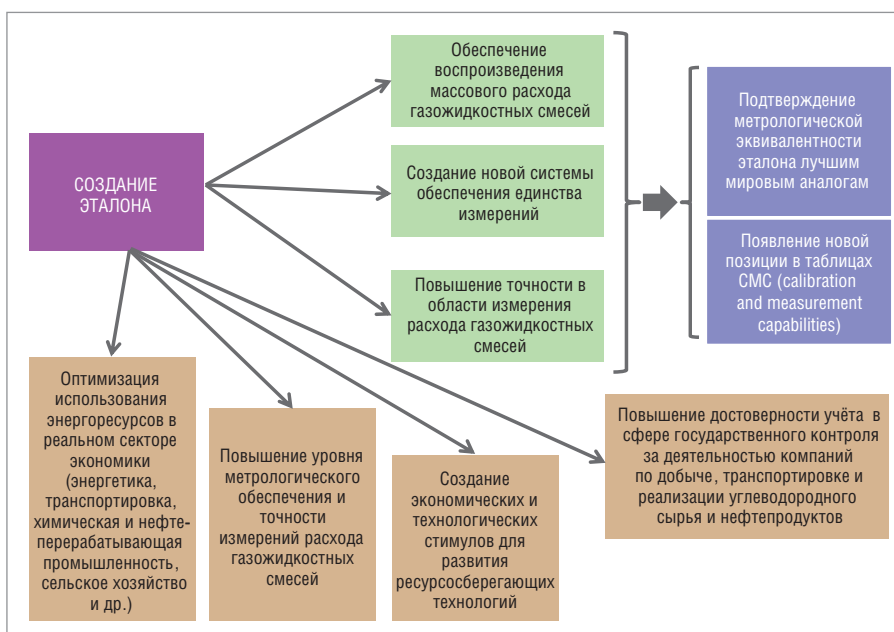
СОЗДАНИЕ ЭТАЛОНА

Обеспечение воспроизведения массового расхода газожидкостных смесей

Создание новой системы обеспечения единства измерений

Повышение точности в области измерения расхода газожидкостных смесей

Подтверждение метрологической эквивалентности эталона лучшим мировым аналогам

Появление новой позиции в таблицах CMC (calibration and measurement capabilities)

Оптимизация использования энергоресурсов в реальном секторе экономики (энергетика, транспортировка, химическая и нефтеперерабатывающая промышленность, сельское хозяйство и др.)

Повышение уровня метрологического обеспечения и точности измерений расхода газожидкостных смесей

Создание экономических и технологических стимулов для развития ресурсосберегающих технологий

Повышение достоверности учёта в сфере государственного контроля за деятельностью компаний по добыче, транспортировке и реализации углеводородного сырья и нефтепродуктов